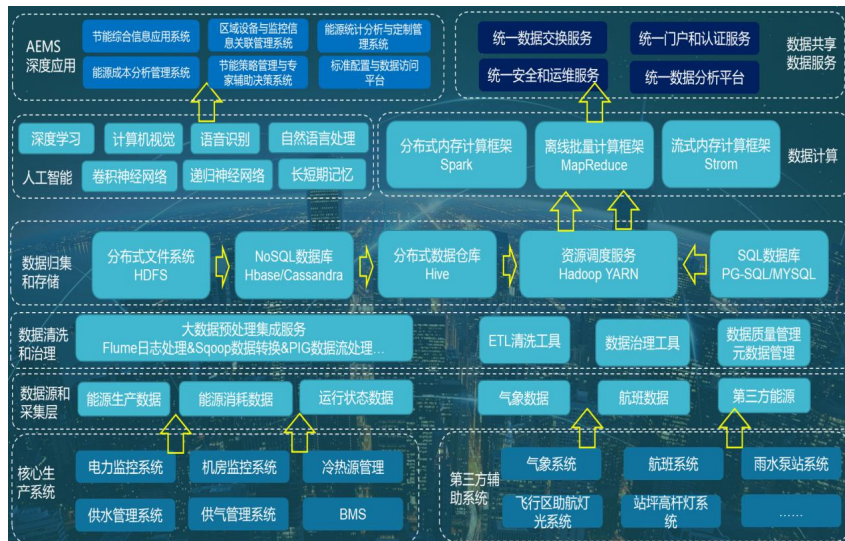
AEMS 深度应用

节能综合信息应用系统
区域设备与监控信息关联管理系统
能源统计分析与定制管理系统
能源成本分析管理系统
节能策略管理与专家辅助决策系统
标准配置与数据访问平台

统一数据交换服务
统一门户和认证服务
统一安全和运维服务
统一数据分析平台
数据共享数据服务

深度学习
计算机视觉
语音识别
自然语言处理
人工智能
卷积神经网络
递归神经网络
长短期记忆

分布式内存计算框架 Spark
离线批量计算框架 MapReduce
流式内存计算框架 Strom
数据计算

数据归集和存储
分布式文件系统 HDFS
NoSQL数据库 Hbase/Cassandra
分布式数据仓库 Hive
资源调度服务 Hadoop YARN
SQL数据库 PG-SQL/MYSQL

数据清洗和治理
大数据预处理集成服务 Flume日志处理&Sqoop数据转换&PIG数据流处理...
ETL清洗工具
数据治理工具
数据质量管理 元数据管理

数据源和采集层
能源生产数据
能源消耗数据
运行状态数据
气象数据
航班数据
第三方能源

核心生产系统
电力监控系统
机房监控系统
冷热源管理
供水管理系统
供气管理系统
BMS

第三方辅助系统
气象系统
航班系统
雨水泵站系统
飞行区助航灯光系统
站坪高杆灯系统
……